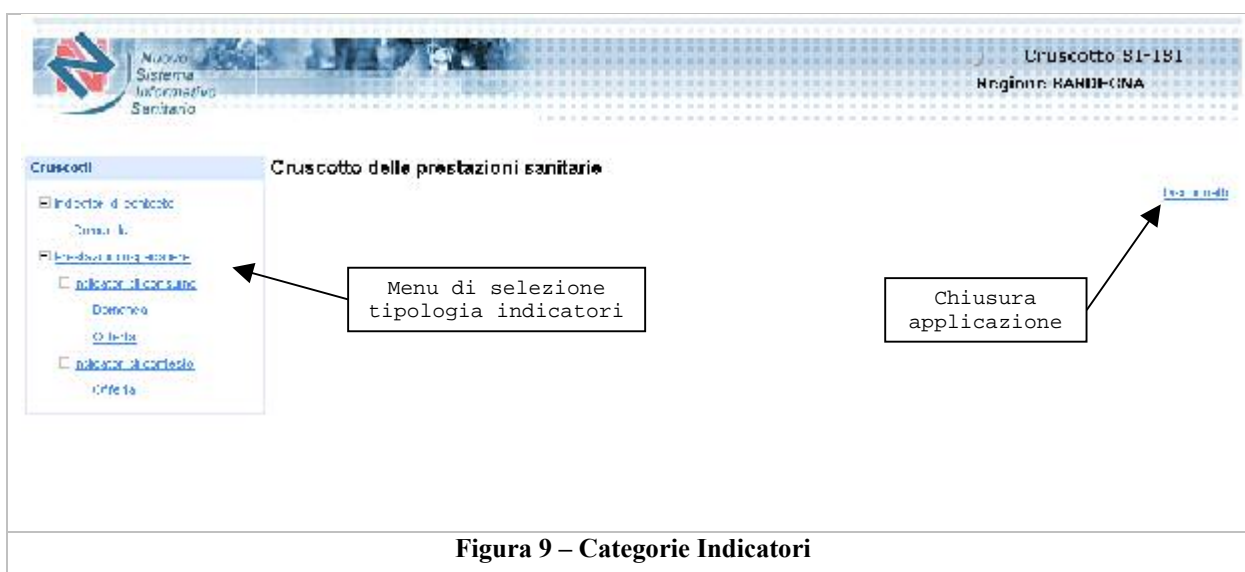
Nuovo Sistema Informativo Sanitario

Cruscotto SI-181
Regione: SARDEGNA

Cruscotti

Indicatori di contesto
Consultazione
Prestazioni di specialistica
Indicatori di consumo
Domanda
Offerta
Indicatori di contesto
Offerta

Cruscotto delle prestazioni sanitarie

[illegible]

Menu di selezione tipologia indicatori

Chiusura applicazione

Figura 9 – Categorie Indicatori